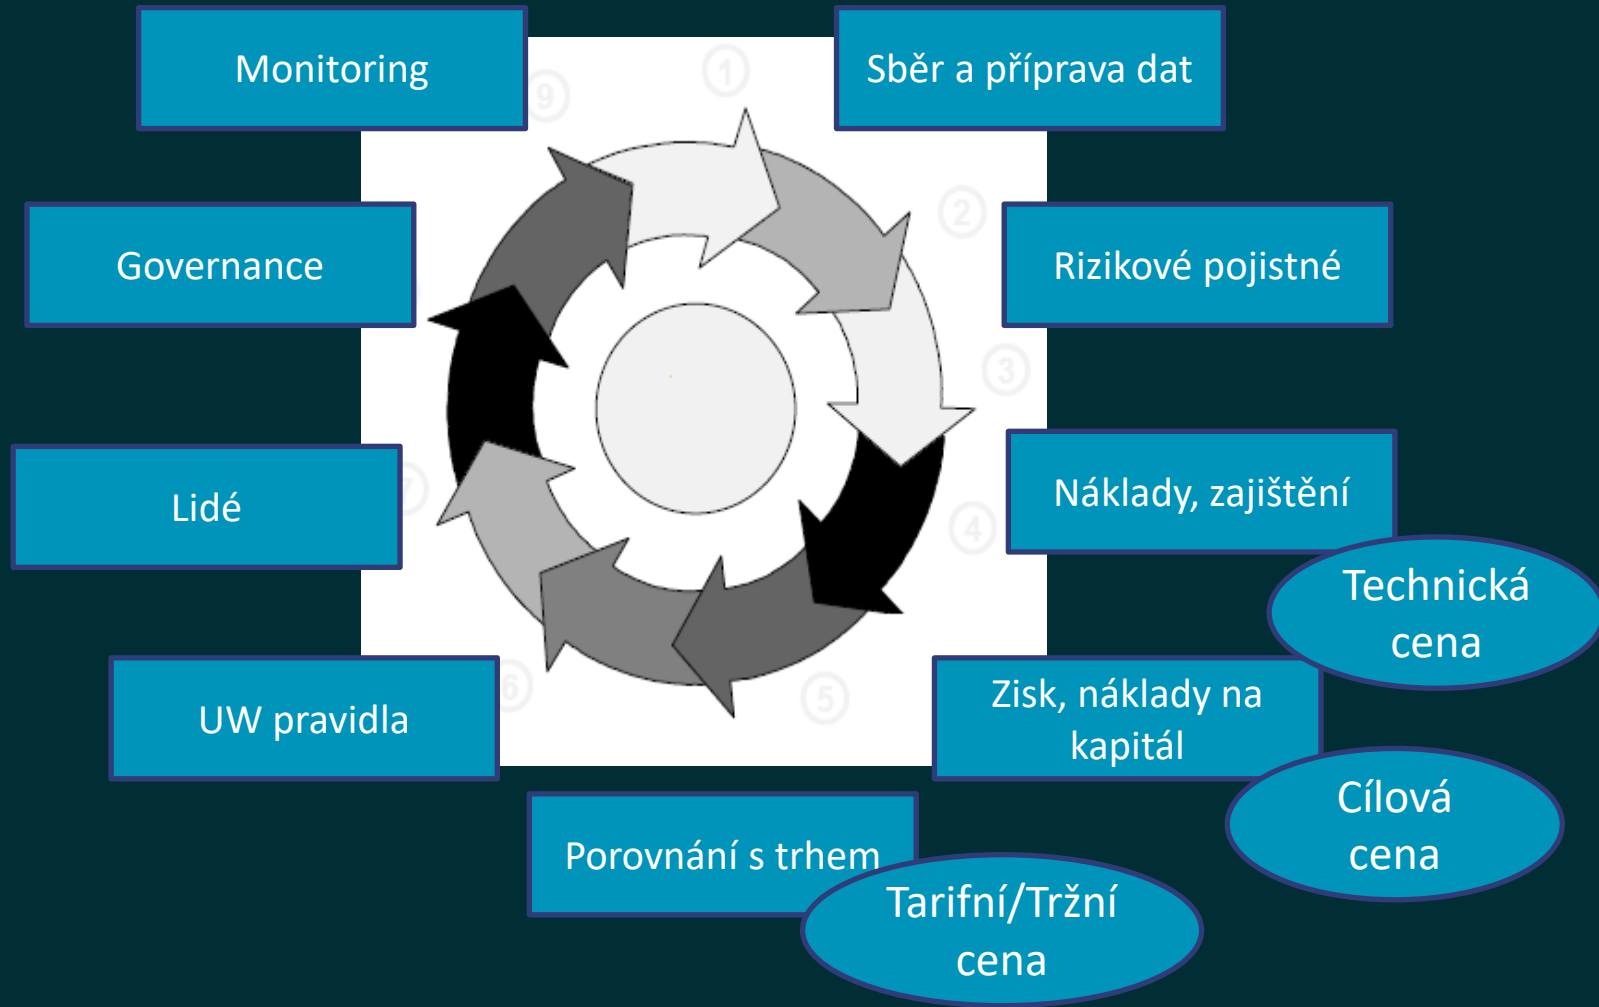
Monitoring

Sběr a příprava dat

Governance

Rizikové pojistné

Lidé

Náklady, zajištění

Technická cena

UW pravidla

Zisk, náklady na kapitál

Cílová cena

Porovnání s trhem

Tarifní/Tržní cena

1

2

3

4

5

6

7

9